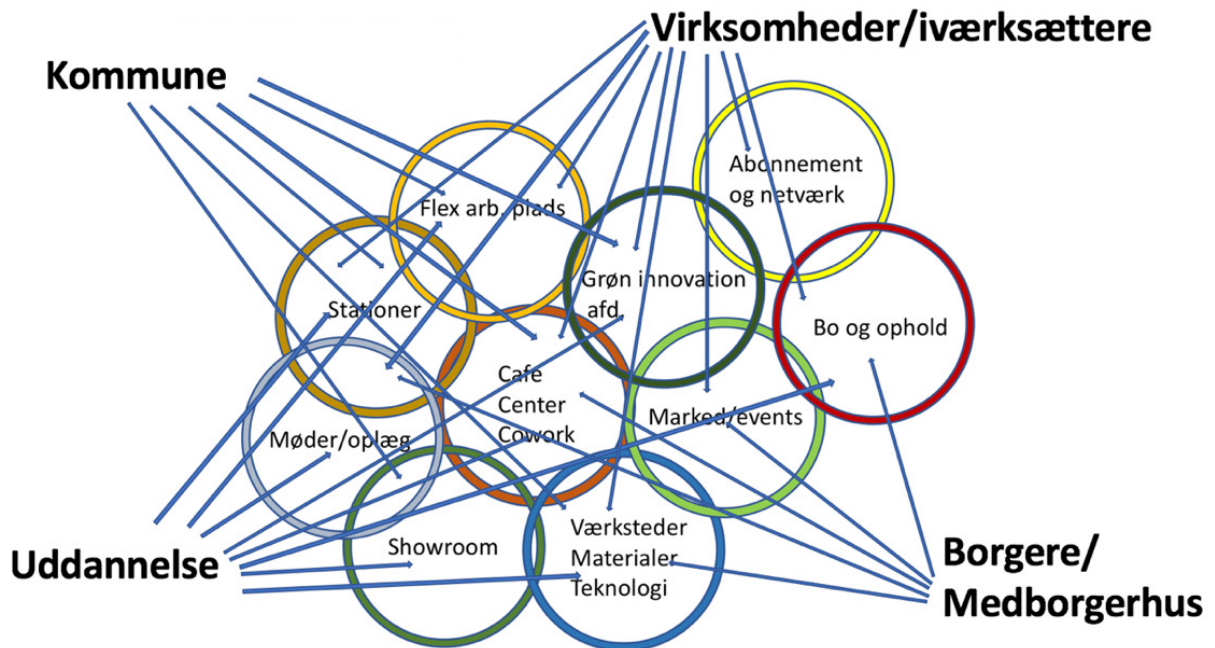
Virksomheder/iværksættere

Kommune

Abonnement og netværk

Flex arb. plads

Grøn innovation afd.

Stationer

Bo og ophold

Cafe Center Cowork

Marked/events

Møder/oplæg

Showroom

Værksteder Materialer Teknologi

Uddannelse

Borgere/ Medborgerhus